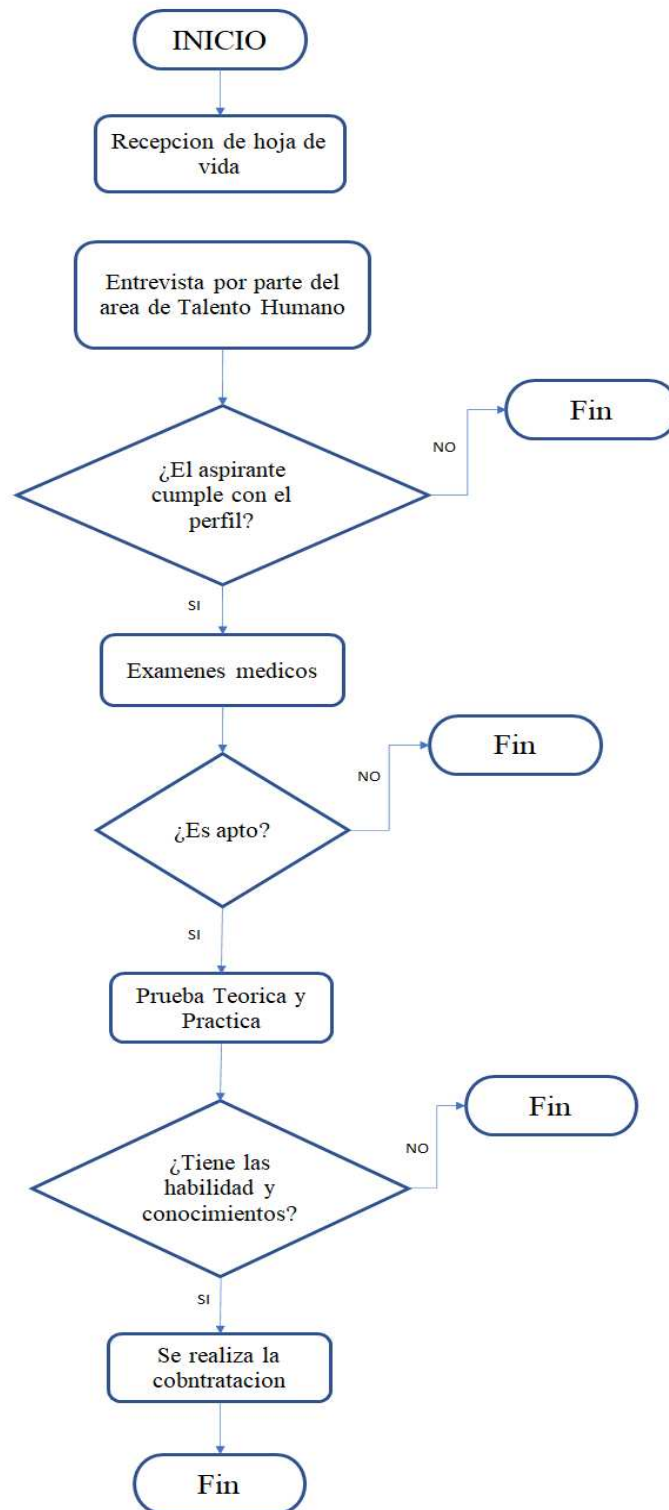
INICIO

Recepcion de hoja de vida

Entrevista por parte del area de Talento Humano

¿El aspirante cumple con el perfil?

NO

Fin

SI

Examenes medicos

¿Es apto?

NO

Fin

SI

Prueba Teorica y Practica

¿Tiene las habilidad y conocimientos?

NO

Fin

SI

Se realiza la cobntratacion

Fin